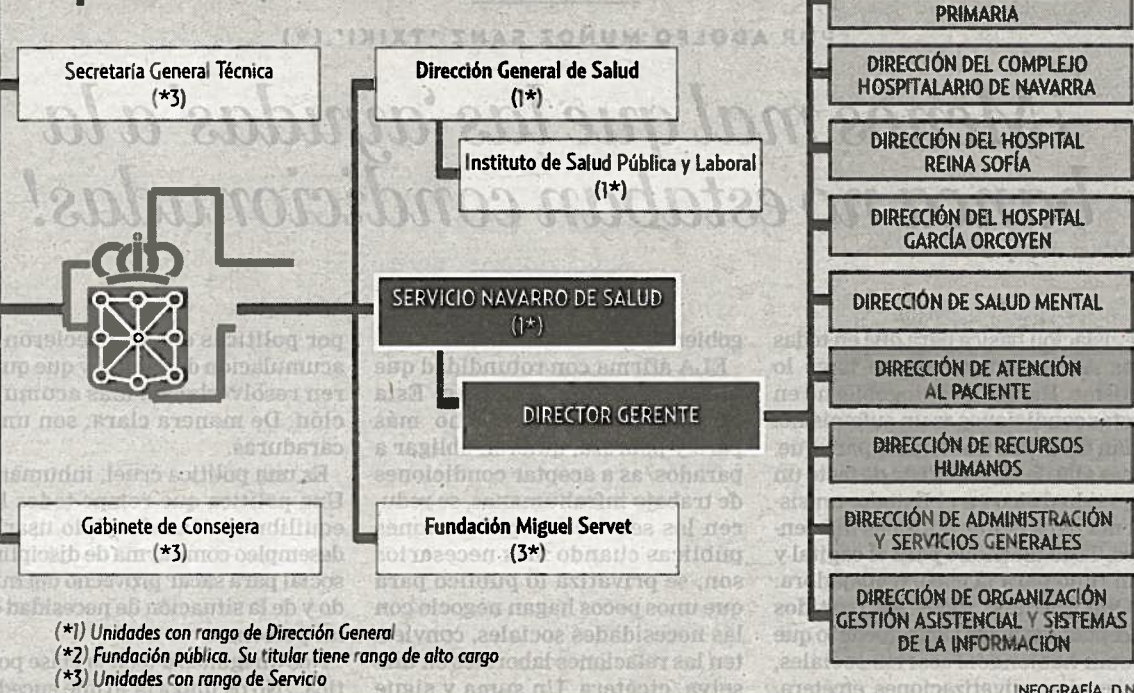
PRIMARIA

Secretaría General Técnica
(*3)

Dirección General de Salud
(1*)

DIRECCIÓN DEL COMPLEJO HOSPITALARIO DE NAVARRA

Instituto de Salud Pública y Laboral
(1*)

DIRECCIÓN DEL HOSPITAL REINA SOFÍA

DIRECCIÓN DEL HOSPITAL GARCÍA ORCOYEN

SERVICIO NAVARRO DE SALUD
(1*)

DIRECCIÓN DE SALUD MENTAL

DIRECTOR GERENTE

DIRECCIÓN DE ATENCIÓN AL PACIENTE

DIRECCIÓN DE RECURSOS HUMANOS

Gabinete de Consejera
(*3)

Fundación Miguel Servet
(3*)

DIRECCIÓN DE ADMINISTRACIÓN Y SERVICIOS GENERALES

DIRECCIÓN DE ORGANIZACIÓN GESTIÓN ASISTENCIAL Y SISTEMAS DE LA INFORMACIÓN

(*1) Unidades con rango de Dirección General
(*2) Fundación pública. Su titular tiene rango de alto cargo
(*3) Unidades con rango de Servicio

INFOGRAFÍA D.N